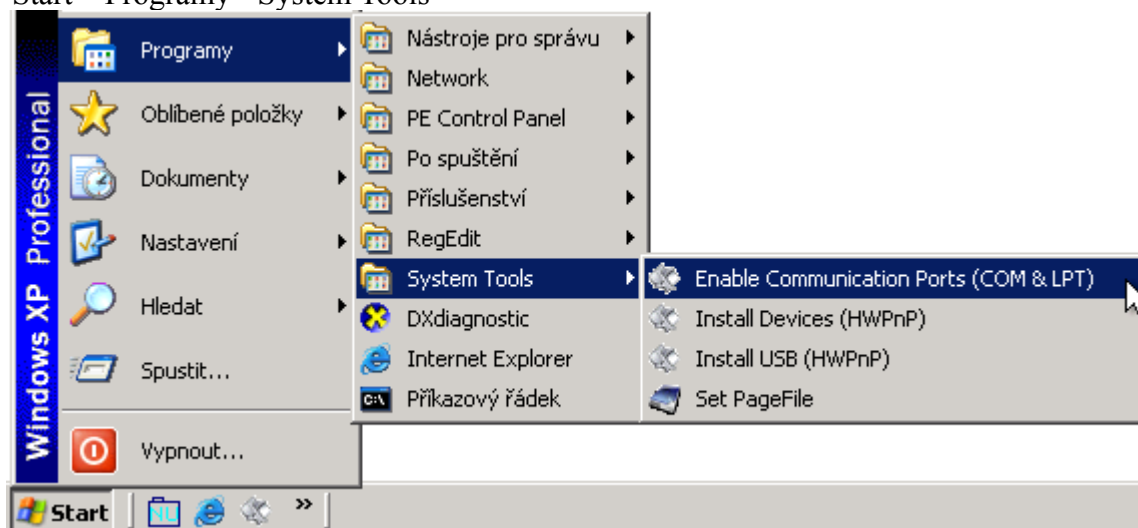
Start - Programy - System Tools

Windows XP Professional

Programy
Oblíbené položky
Dokumenty
Nastavení
Hledat
Spustit...
Vypnout...

Nástroje pro správu
Network
PE Control Panel
Po spuštění
Příslušenství
RegEdit
System Tools
DXdiagnostic
Internet Explorer
Příkazový řádek

Enable Communication Ports (COM & LPT)
Install Devices (HWPnP)
Install USB (HWPnP)
Set PageFile

Start